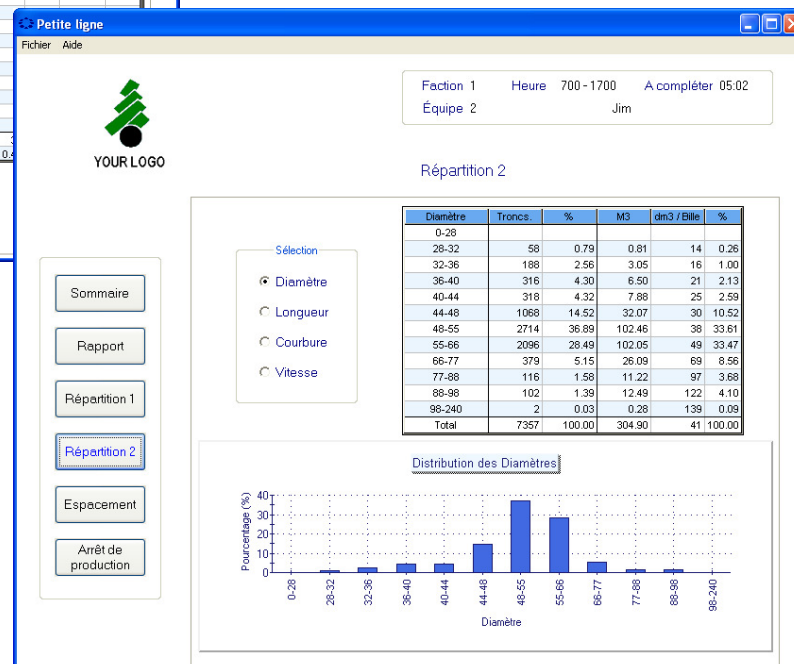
Petite ligne

Fichier Aide

YOUR LOGO

Faction 1 Heure 700 - 1700 A compléter 05:02
Équipe 2 Jim

Répartition 2

Sommaire

Rapport

Répartition 1

Répartition 2

Espacement

Arrêt de production

Sélection
Diamètre
Longueur
Courbure
Vitesse

| Diamètre | Troncs. | % | M3 | dm3 / Bille | % |
|---|---|---|---|---|---|
| 0-28 | | | | | |
| 28-32 | 58 | 0.79 | 0.81 | 14 | 0.26 |
| 32-36 | 188 | 2.56 | 3.05 | 16 | 1.00 |
| 36-40 | 316 | 4.30 | 6.50 | 21 | 2.13 |
| 40-44 | 318 | 4.32 | 7.88 | 25 | 2.59 |
| 44-48 | 1068 | 14.52 | 32.07 | 30 | 10.52 |
| 48-55 | 2714 | 36.89 | 102.46 | 38 | 33.61 |
| 55-66 | 2096 | 28.49 | 102.05 | 49 | 33.47 |
| 66-77 | 379 | 5.15 | 26.09 | 69 | 8.56 |
| 77-88 | 116 | 1.58 | 11.22 | 97 | 3.68 |
| 88-98 | 102 | 1.39 | 12.49 | 122 | 4.10 |
| 98-240 | 2 | 0.03 | 0.28 | 139 | 0.09 |
| Total | 7357 | 100.00 | 304.90 | 41 | 100.00 |

Distribution des Diamètres

Pourcentage (%)
40
30
20
10
0
0-28 28-32 32-36 36-40 40-44 44-48 48-55 55-66 66-77 77-88 88-98 98-240
Diamètre